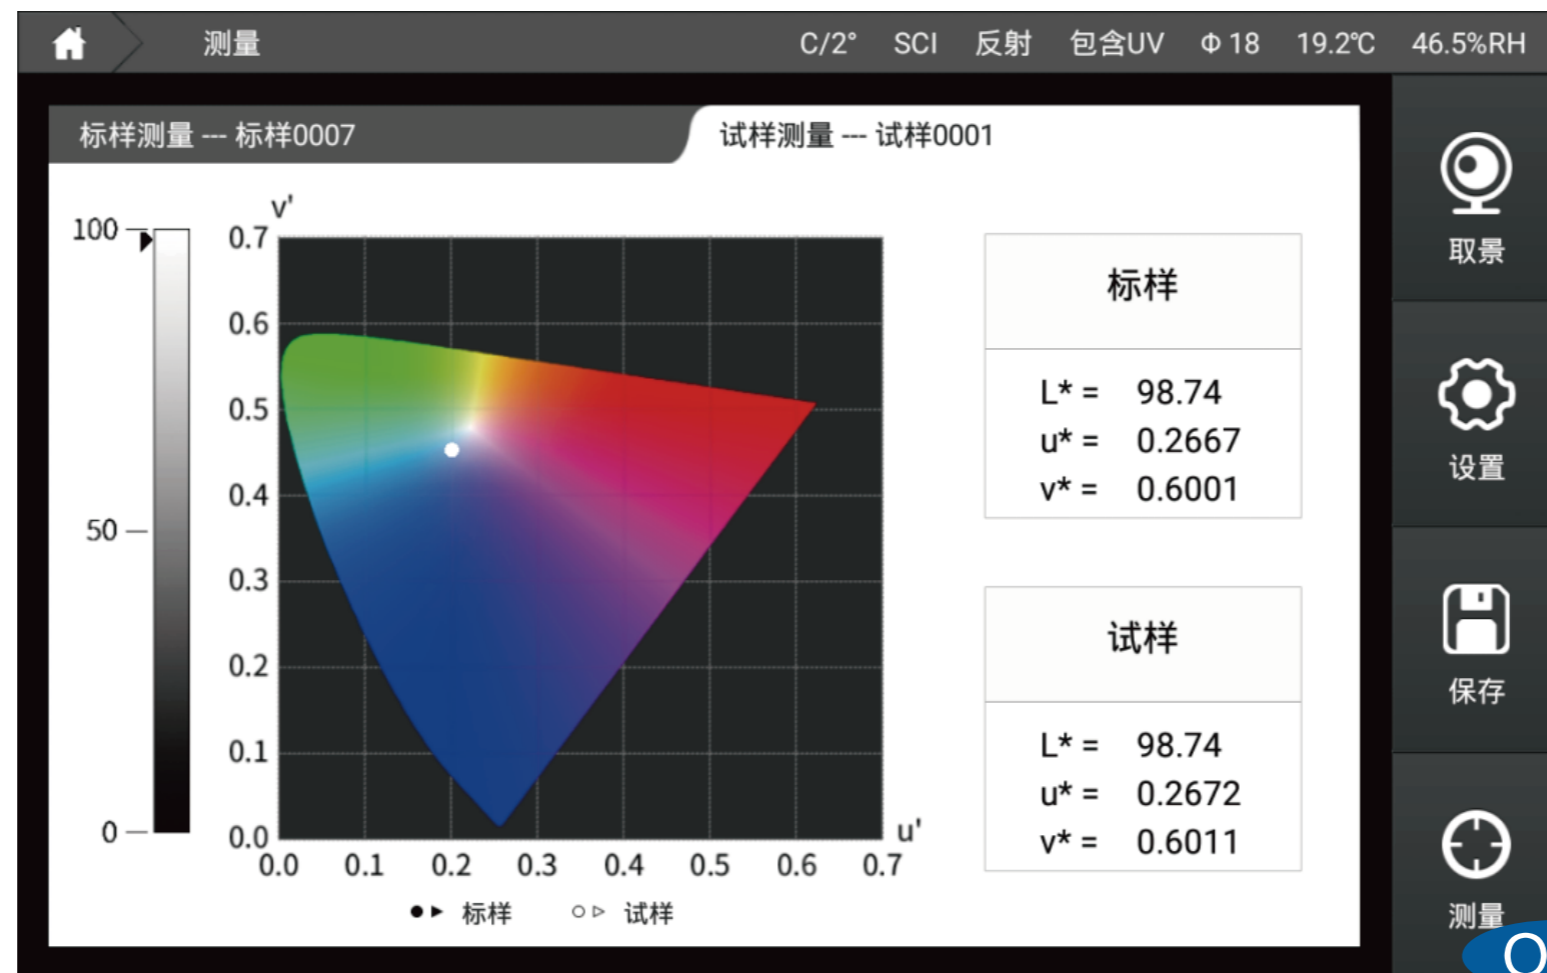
测量 C/2° SCI 反射 包含UV Φ 18 19.2℃ 46.5%RH

标样测量 --- 标样0007

试样测量 --- 试样0001

100

50

0

v'

0.7
0.6
0.5
0.4
0.3
0.2
0.1
0.0

0.0 0.1 0.2 0.3 0.4 0.5 0.6 0.7

u'

●▸ 标样 ○▹ 试样

| 标样 | |
|---|---|
| L* = | 98.74 |
| u* = | 0.2667 |
| v* = | 0.6001 |

| 试样 | |
|---|---|
| L* = | 98.74 |
| u* = | 0.2672 |
| v* = | 0.6011 |

取景

设置

保存

测量